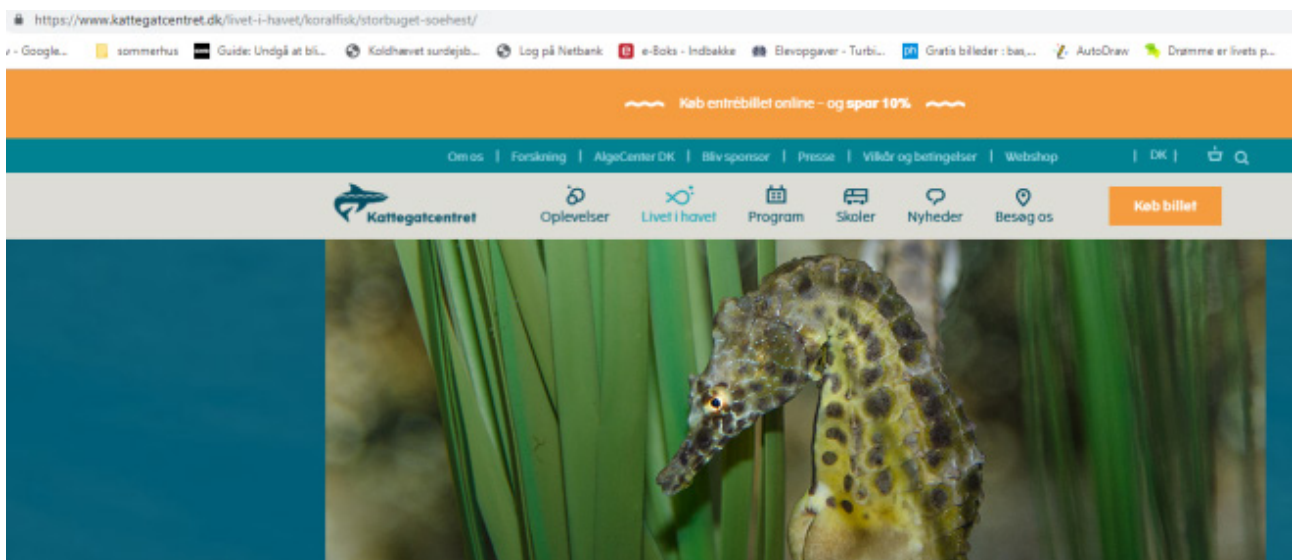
https://www.kattegatcentret.dk/livet-i-havet/koralfisk/storbuget-soehest/

- Google... sommerhus Guide: Undgå at bli... Koldhævet surdejsb... Log på Netbank e-Boks - Indbakke Elevopgaver - Turbi... Gratis billeder : bas... AutoDraw Drømme er livets p...

Køb entrébillet online - og spar 10%

Om os | Forskning | AlgeCenter DK | Bliv sponsor | Presse | Vilkår og betingelser | Webshop | DK |

Kattegatcentret

Oplevelser Livet i havet Program Skoler Nyheder Besøg os

Køb billet